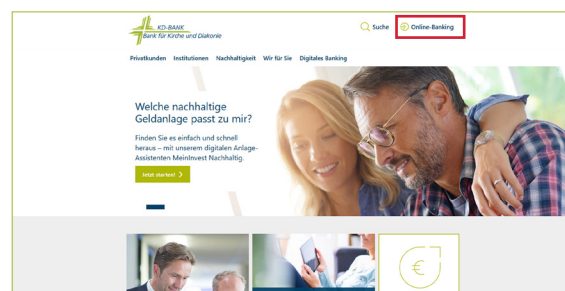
KD-BANK
Bank für Kirche und Diakonie

Suche
Online-Banking

Privatkunden Institutionen Nachhaltigkeit Wir für Sie Digitales Banking

Welche nachhaltige Geldanlage passt zu mir?

Finden Sie es einfach und schnell heraus – mit unserem digitalen Anlage-Assistenten MeinInvest Nachhaltig.

Jetzt starten!

€